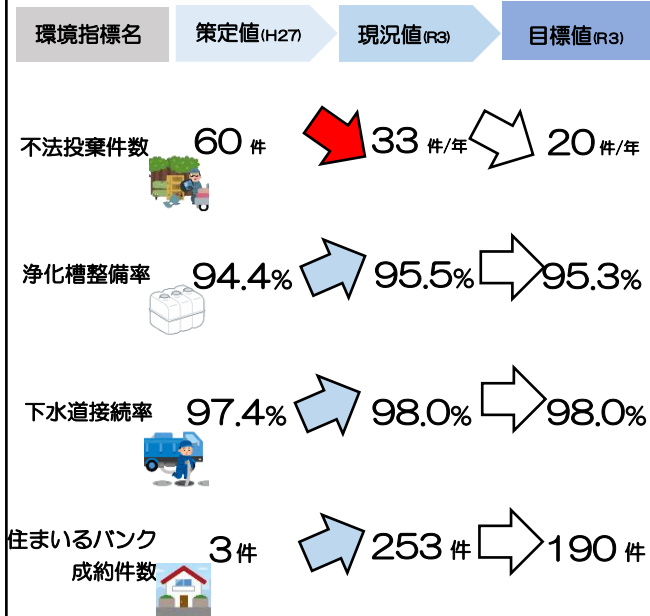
| 環境指標名 | 策定値(H27) | 現況値(R3) | 目標値(R3) |
|---|---|---|---|
| 不法投棄件数 | 60 件 | 33 件/年 | 20 件/年 |
| 浄化槽整備率 | 94.4% | 95.5% | 95.3% |
| 下水道接続率 | 97.4% | 98.0% | 98.0% |
| 住まいるバンク成約件数 | 3 件 | 253 件 | 190 件 |